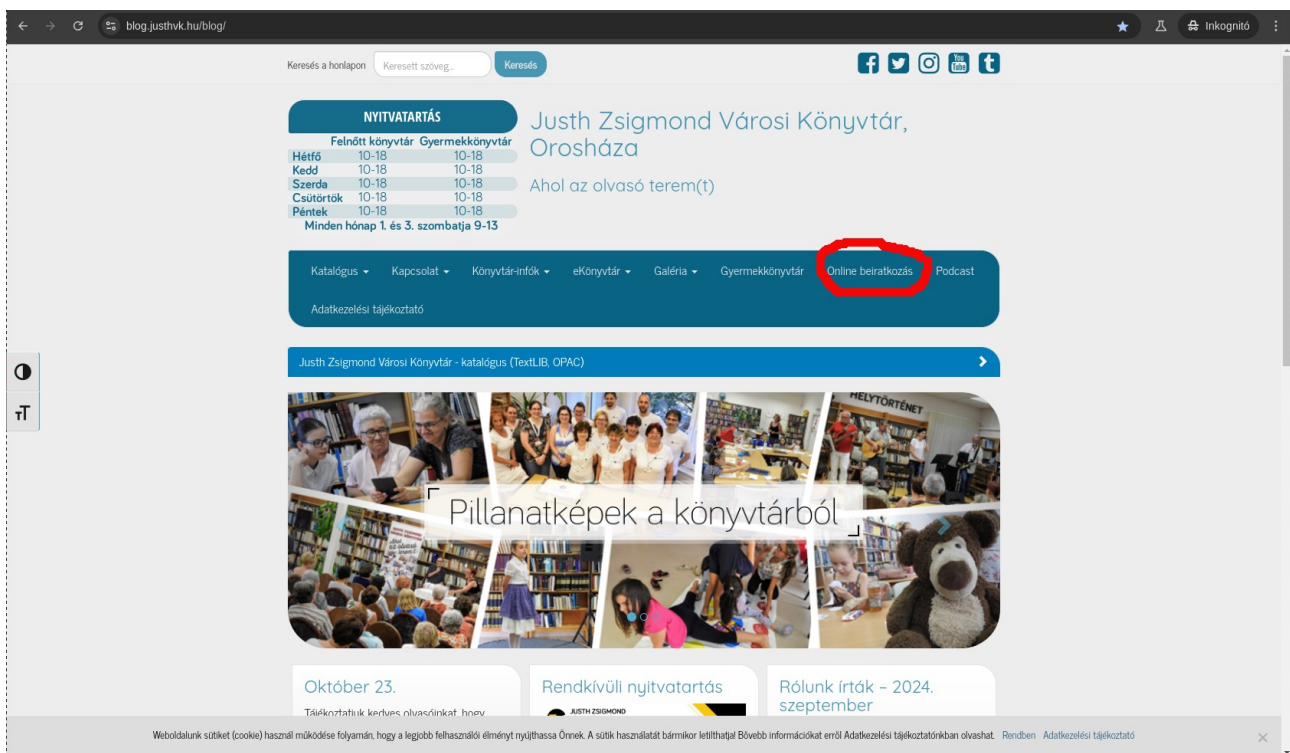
blog.justhvk.hu/blog/

Inkognitó

Keresés a honlapon Keresett szöveg.. Keresés

NYITVATARTÁS

| | Felnőtt könyvtár | Gyermekkönyvtár |
|---|---|---|
| Hétfő | 10-18 | 10-18 |
| Kedd | 10-18 | 10-18 |
| Szerda | 10-18 | 10-18 |
| Csütörtök | 10-18 | 10-18 |
| Péntek | 10-18 | 10-18 |

Minden hónap 1. és 3. szombatja 9-13

Justh Zsigmond Városi Könyvtár, Orosháza

Ahol az olvasó terem(t)

Katalógus Kapcsolat Könyvtár-infók eKönyvtár Galéria Gyermekkönyvtár Online beiratkozás Podcast

Adatkezelési tájékoztató

Justh Zsigmond Városi Könyvtár - katalógus (TextLIB, OPAC)

HELYTÖRTÉNET

Pillanatképek a könyvtárból

Október 23.

Tájékoztatjuk kedves olvasóinkat, hogy

Rendkívüli nyitvatartás

JUSTH ZSIGMOND

Rólunk írták – 2024. szeptember

Weboldalunk sütiket (cookie) használ működése folyamán, hogy a legjobb felhasználói élményt nyújthassa Önnek. A sütik használatát bármikor letilthatja! Bővebb információkat erről Adatkezelési tájékoztatónkban olvashat. Rendben Adatkezelési tájékoztató